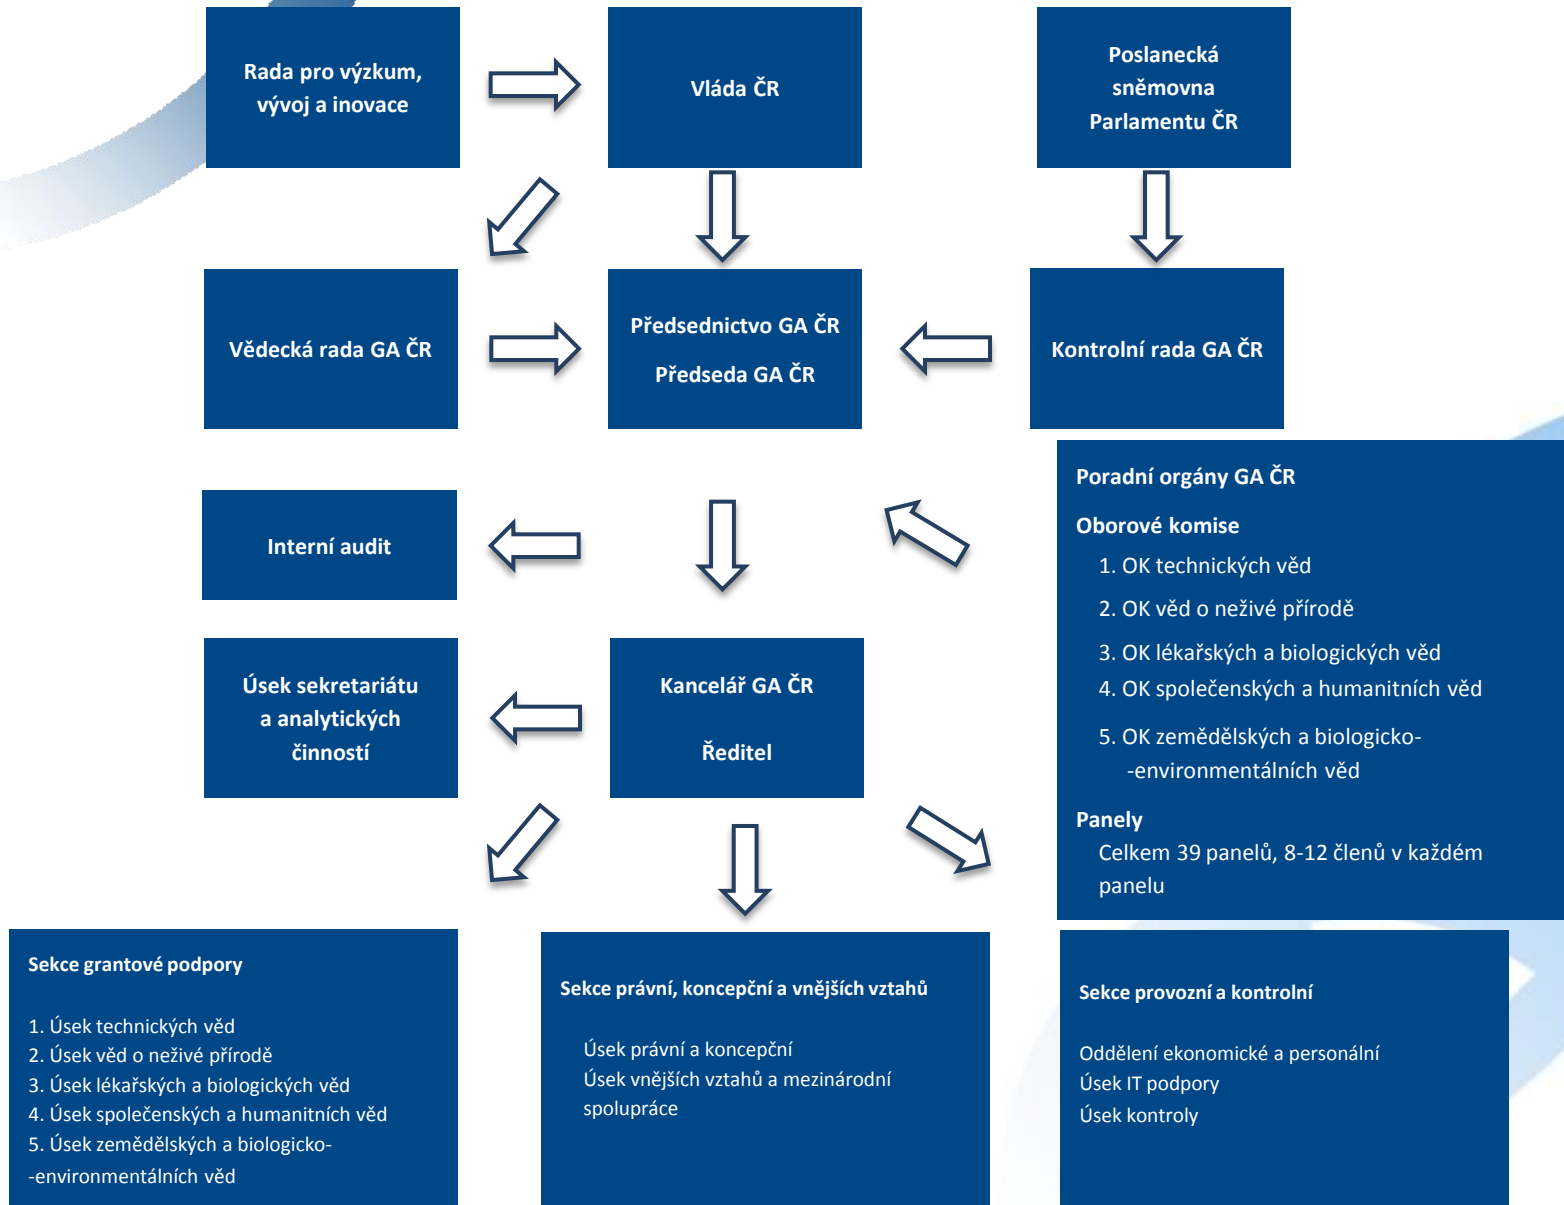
Rada pro výzkum, vývoj a inovace

Vláda ČR

Poslanecká sněmovna Parlamentu ČR

Vědecká rada GA ČR

Předsednictvo GA ČR

Předseda GA ČR

Kontrolní rada GA ČR

Poradní orgány GA ČR

Oborové komise

1. OK technických věd

2. OK věd o neživé přírodě

3. OK lékařských a biologických věd

4. OK společenských a humanitních věd

5. OK zemědělských a biologicko-environmentálních věd

Panely

Celkem 39 panelů, 8-12 členů v každém panelu

Interní audit

Úsek sekretariátu a analytických činností

Kancelář GA ČR

Ředitel

Sekce grantové podpory

1. Úsek technických věd
2. Úsek věd o neživé přírodě
3. Úsek lékařských a biologických věd
4. Úsek společenských a humanitních věd
5. Úsek zemědělských a biologicko-
-environmentálních věd

Sekce právní, koncepční a vnějších vztahů

Úsek právní a koncepční
Úsek vnějších vztahů a mezinárodní spolupráce

Sekce provozní a kontrolní

Oddělení ekonomické a personální
Úsek IT podpory
Úsek kontroly